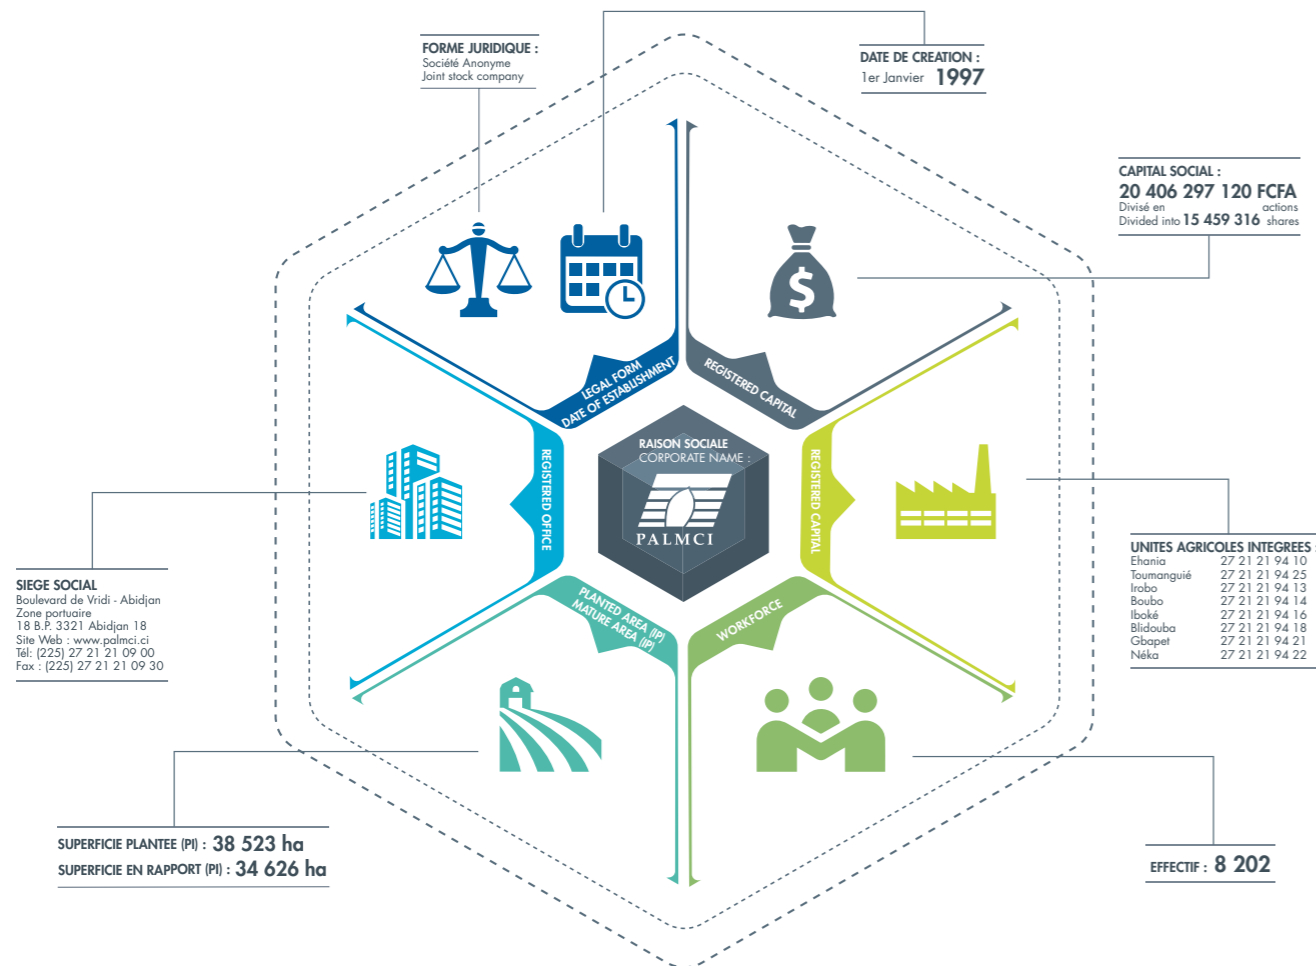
FORME JURIDIQUE :
Société Anonyme
Joint stock company

DATE DE CREATION :
1er Janvier 1997

CAPITAL SOCIAL :
20 406 297 120 FCFA
Divisé en actions
Divided into 15 459 316 shares

LEGAL FORM
DATE OF ESTABLISHMENT

REGISTERED CAPITAL

REGISTERED OFFICE

RAISON SOCIALE
CORPORATE NAME :
PALMCI

REGISTERED CAPITAL

PLANTED AREA (IP)
MATURE AREA (IP)

WORKFORCE

SIEGE SOCIAL
Boulevard de Vridi - Abidjan
Zone portuaire
18 B.P. 3321 Abidjan 18
Site Web : www.palmci.ci
Tél: (225) 27 21 21 09 00
Fax : (225) 27 21 21 09 30

UNITES AGRICOLES INTEGREES

| | |
|---|---|
| Ehania | 27 21 21 94 10 |
| Toumanguié | 27 21 21 94 25 |
| Irobo | 27 21 21 94 13 |
| Boubo | 27 21 21 94 14 |
| Iboké | 27 21 21 94 16 |
| Blidouba | 27 21 21 94 18 |
| Gbapet | 27 21 21 94 21 |
| Néka | 27 21 21 94 22 |

SUPERFICIE PLANTEE (PI) : 38 523 ha
SUPERFICIE EN RAPPORT (PI) : 34 626 ha

EFFECTIF : 8 202